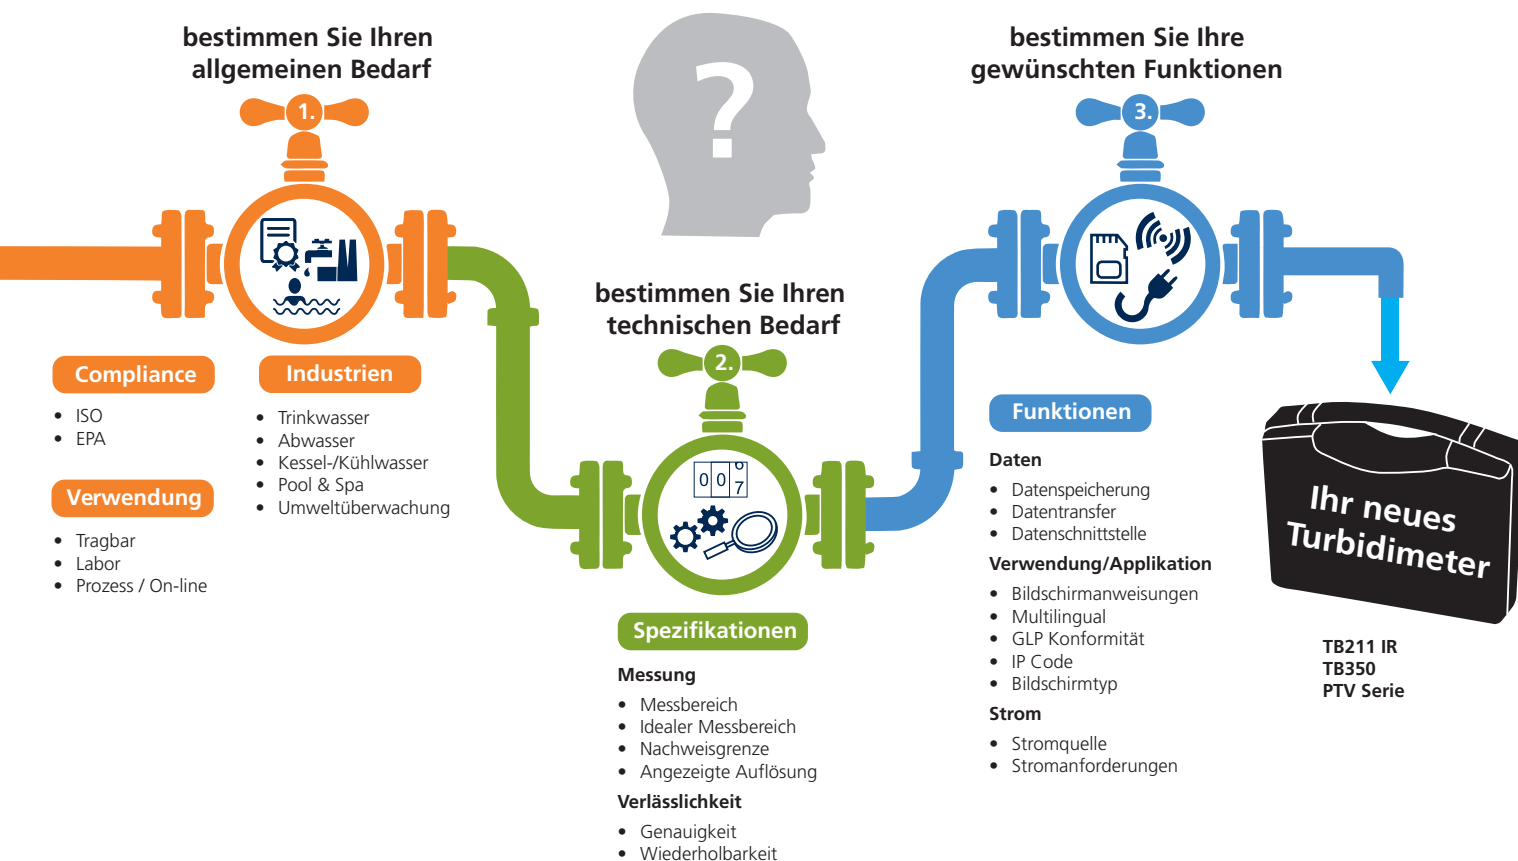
bestimmen Sie Ihren allgemeinen Bedarf

1.

?

bestimmen Sie Ihre gewünschten Funktionen

3.

Compliance
- ISO
- EPA

Industrien
- Trinkwasser
- Abwasser
- Kessel-/Kühlwasser
- Pool & Spa
- Umweltüberwachung

Verwendung
- Tragbar
- Labor
- Prozess / On-line

bestimmen Sie Ihren technischen Bedarf

2.

0 0 0 7

Spezifikationen

Messung
- Messbereich
- Idealer Messbereich
- Nachweisgrenze
- Angezeigte Auflösung

Verlässlichkeit
- Genauigkeit
- Wiederholbarkeit

Funktionen

Daten
- Datenspeicherung
- Datentransfer
- Datenschnittstelle

Verwendung/Applikation
- Bildschirmanweisungen
- Multilingual
- GLP Konformität
- IP Code
- Bildschirmtyp

Strom
- Stromquelle
- Stromanforderungen

Ihr neues Turbidimeter

TB211 IR
TB350
PTV Serie